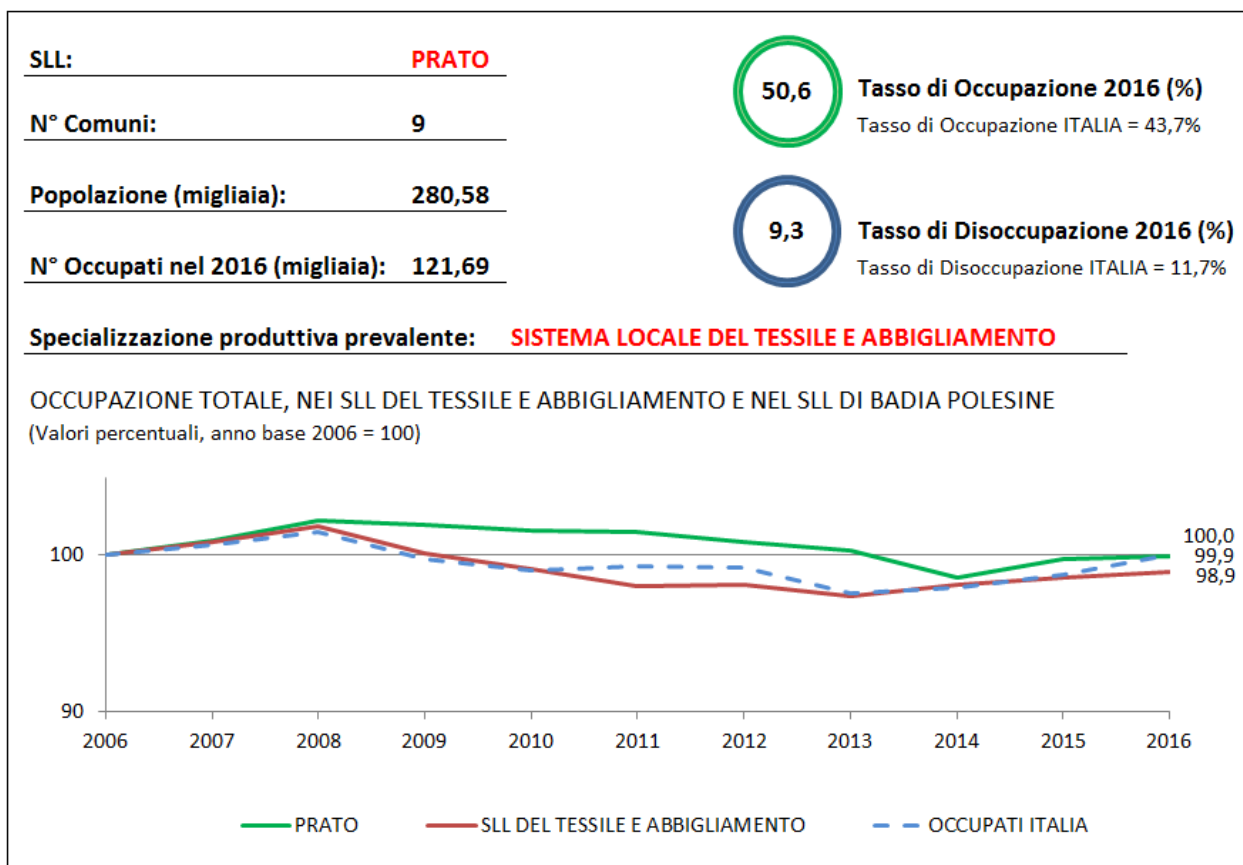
SLL: PRATO

N° Comuni: 9

Popolazione (migliaia): 280,58

N° Occupati nel 2016 (migliaia): 121,69

50,6 Tasso di Occupazione 2016 (%)
Tasso di Occupazione ITALIA = 43,7%

9,3 Tasso di Disoccupazione 2016 (%)
Tasso di Disoccupazione ITALIA = 11,7%

Specializzazione produttiva prevalente: SISTEMA LOCALE DEL TESSILE E ABBIGLIAMENTO

OCCUPAZIONE TOTALE, NEI SLL DEL TESSILE E ABBIGLIAMENTO E NEL SLL DI BADIA POLESINE
(Valori percentuali, anno base 2006 = 100)

100
90
2006 2007 2008 2009 2010 2011 2012 2013 2014 2015 2016
100,0
99,9
98,9

PRATO SLL DEL TESSILE E ABBIGLIAMENTO OCCUPATI ITALIA